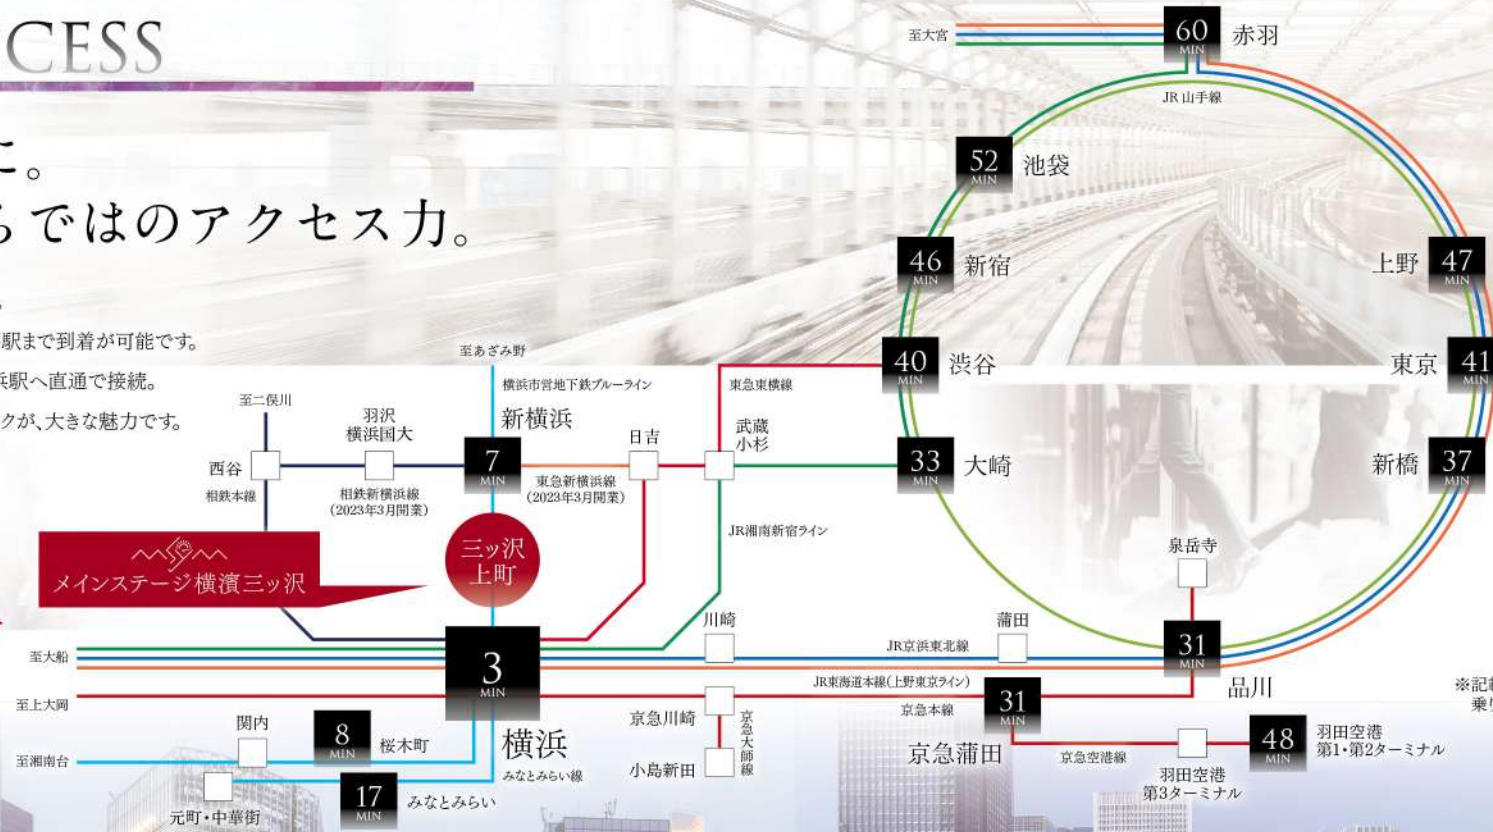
CESS

に。
らではのアクセス力。

駅まで到着が可能です。
浜駅へ直通で接続。
クが、大きな魅力です。

至大宮
60 MIN 赤羽
JR山手線
52 MIN 池袋
46 MIN 新宿
上野 47 MIN
40 MIN 渋谷
東京 41 MIN
33 MIN 大崎
新橋 37 MIN
泉岳寺
31 MIN 品川
蒲田
JR京浜東北線
JR東海道本線(上野東京ライン)
京急本線
31 MIN 京急蒲田
京急空港線
羽田空港第3ターミナル
48 MIN 羽田空港第1・第2ターミナル
※記載
乗り

至あざみ野
横浜市営地下鉄ブルーライン
新横浜
7 MIN
至二俣川
羽沢横浜国大
西谷
相鉄本線
相鉄新横浜線(2023年3月開業)
日吉
東急新横浜線(2023年3月開業)
東急東横線
武蔵小杉
JR湘南新宿ライン
メインステージ横濱三ッ沢
三ッ沢上町
至大船
至上大岡
至湘南台
3 MIN 横浜
みなとみらい線
川崎
京急川崎
小島新田
京急大師線
関内
8 MIN 桜木町
元町・中華街
17 MIN みなとみらい